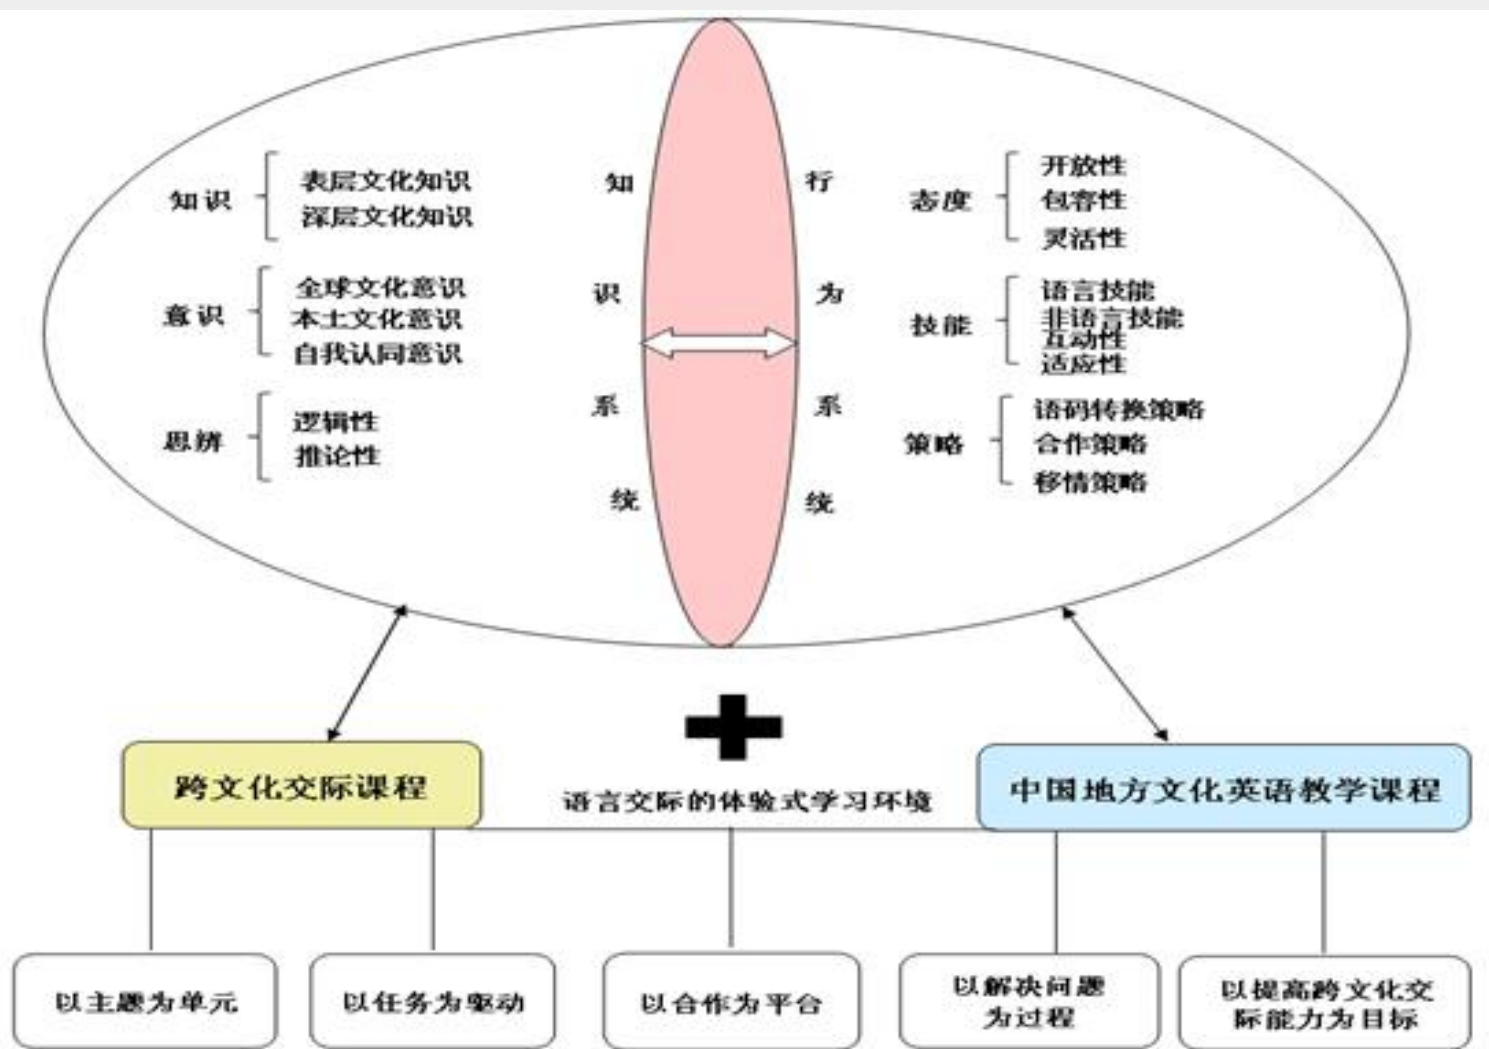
知识 表层文化知识 深层文化知识

意识 全球文化意识 本土文化意识 自我认同意识

思辨 逻辑性 推论性

知识系统

行为系统

态度 开放性 包容性 灵活性

技能 语言技能 非语言技能 互动性 适应性

策略 语码转换策略 合作策略 移情策略

跨文化交际课程

语言交际的体验式学习环境

中国地方文化英语教学课程

以主题为单元

以任务为驱动

以合作为平台

以解决问题为过程

以提高跨文化交际能力为目标